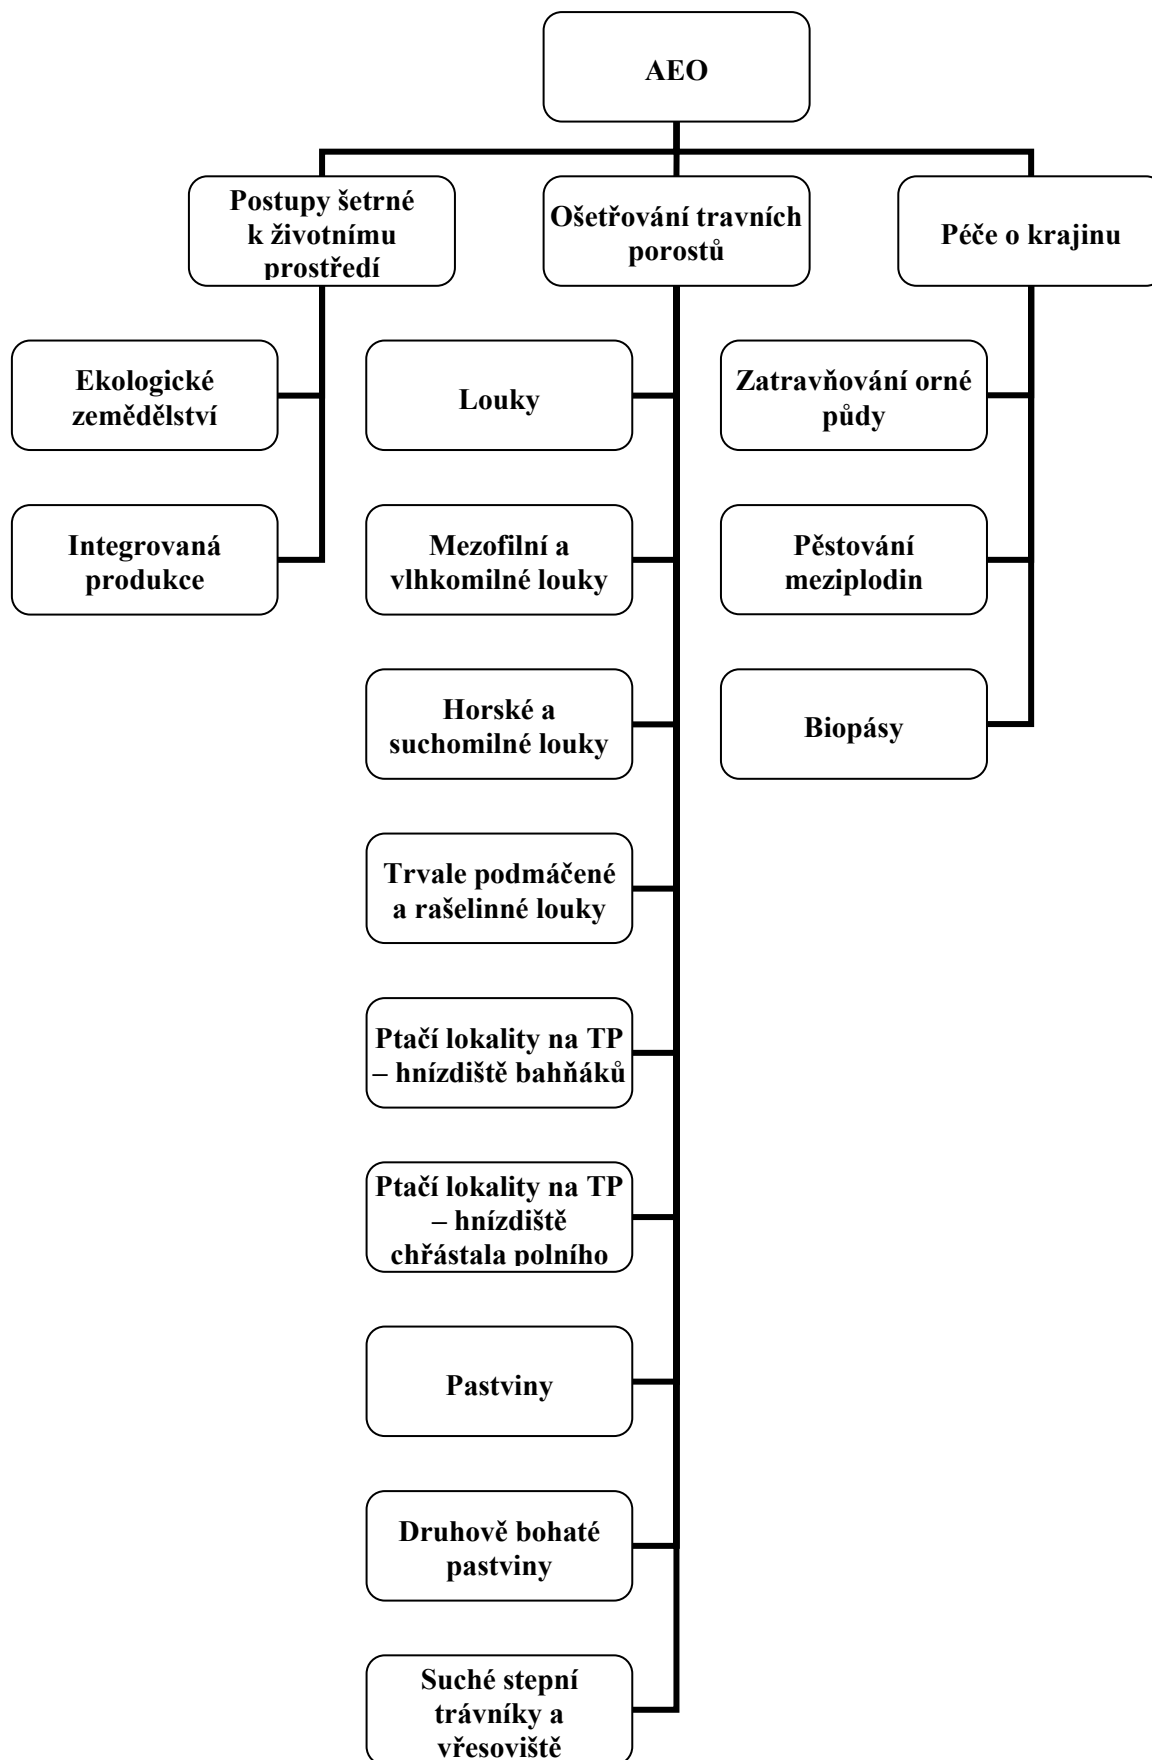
AEO

Postupy šetrné k životnímu prostředí

Ošetřování travních porostů

Péče o krajinu

Ekologické zemědělství

Integrovaná produkce

Louky

Mezofilní a vlhkomilné louky

Horské a suchomilné louky

Trvale podmáčené a rašelinné louky

Ptačí lokality na TP – hnízdiště bahňáků

Ptačí lokality na TP – hnízdiště chřástala polního

Pastviny

Druhově bohaté pastviny

Suché stepní trávníky a vřesoviště

Zatravňování orné půdy

Pěstování meziplodin

Biopásy